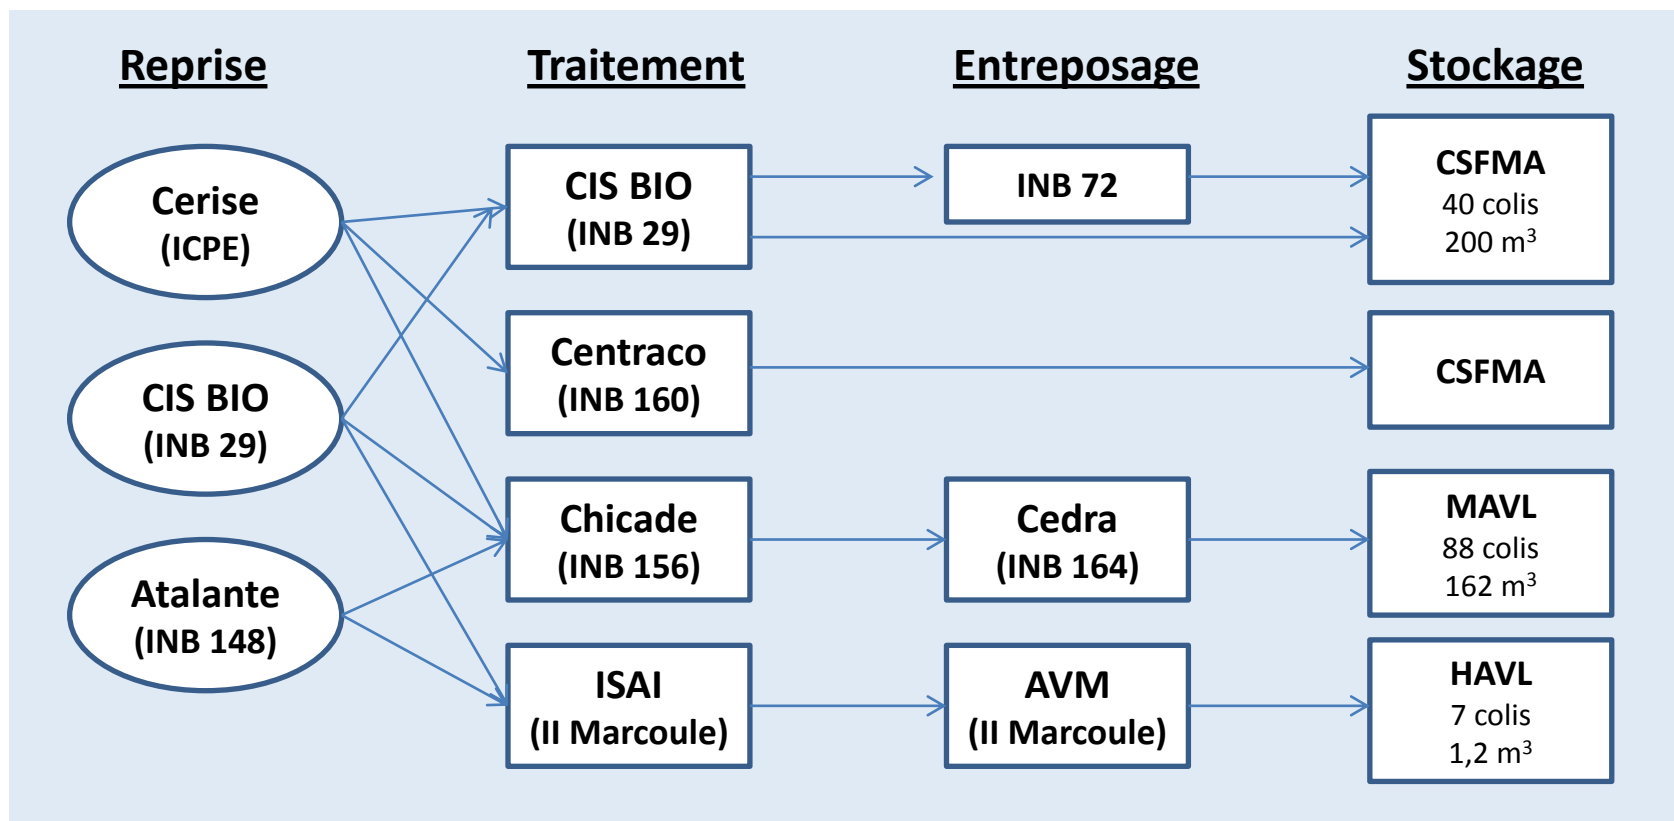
Reprise

Traitement

Entreposage

Stockage

Cerise
(ICPE)

CIS BIO
(INB 29)

Atalante
(INB 148)

CIS BIO
(INB 29)

Centraco
(INB 160)

Chicade
(INB 156)

ISAI
(II Marcoule)

INB 72

Cedra
(INB 164)

AVM
(II Marcoule)

CSFMA
40 colis
200 m$^3$

CSFMA

MAVL
88 colis
162 m$^3$

HAVL
7 colis
1,2 m$^3$